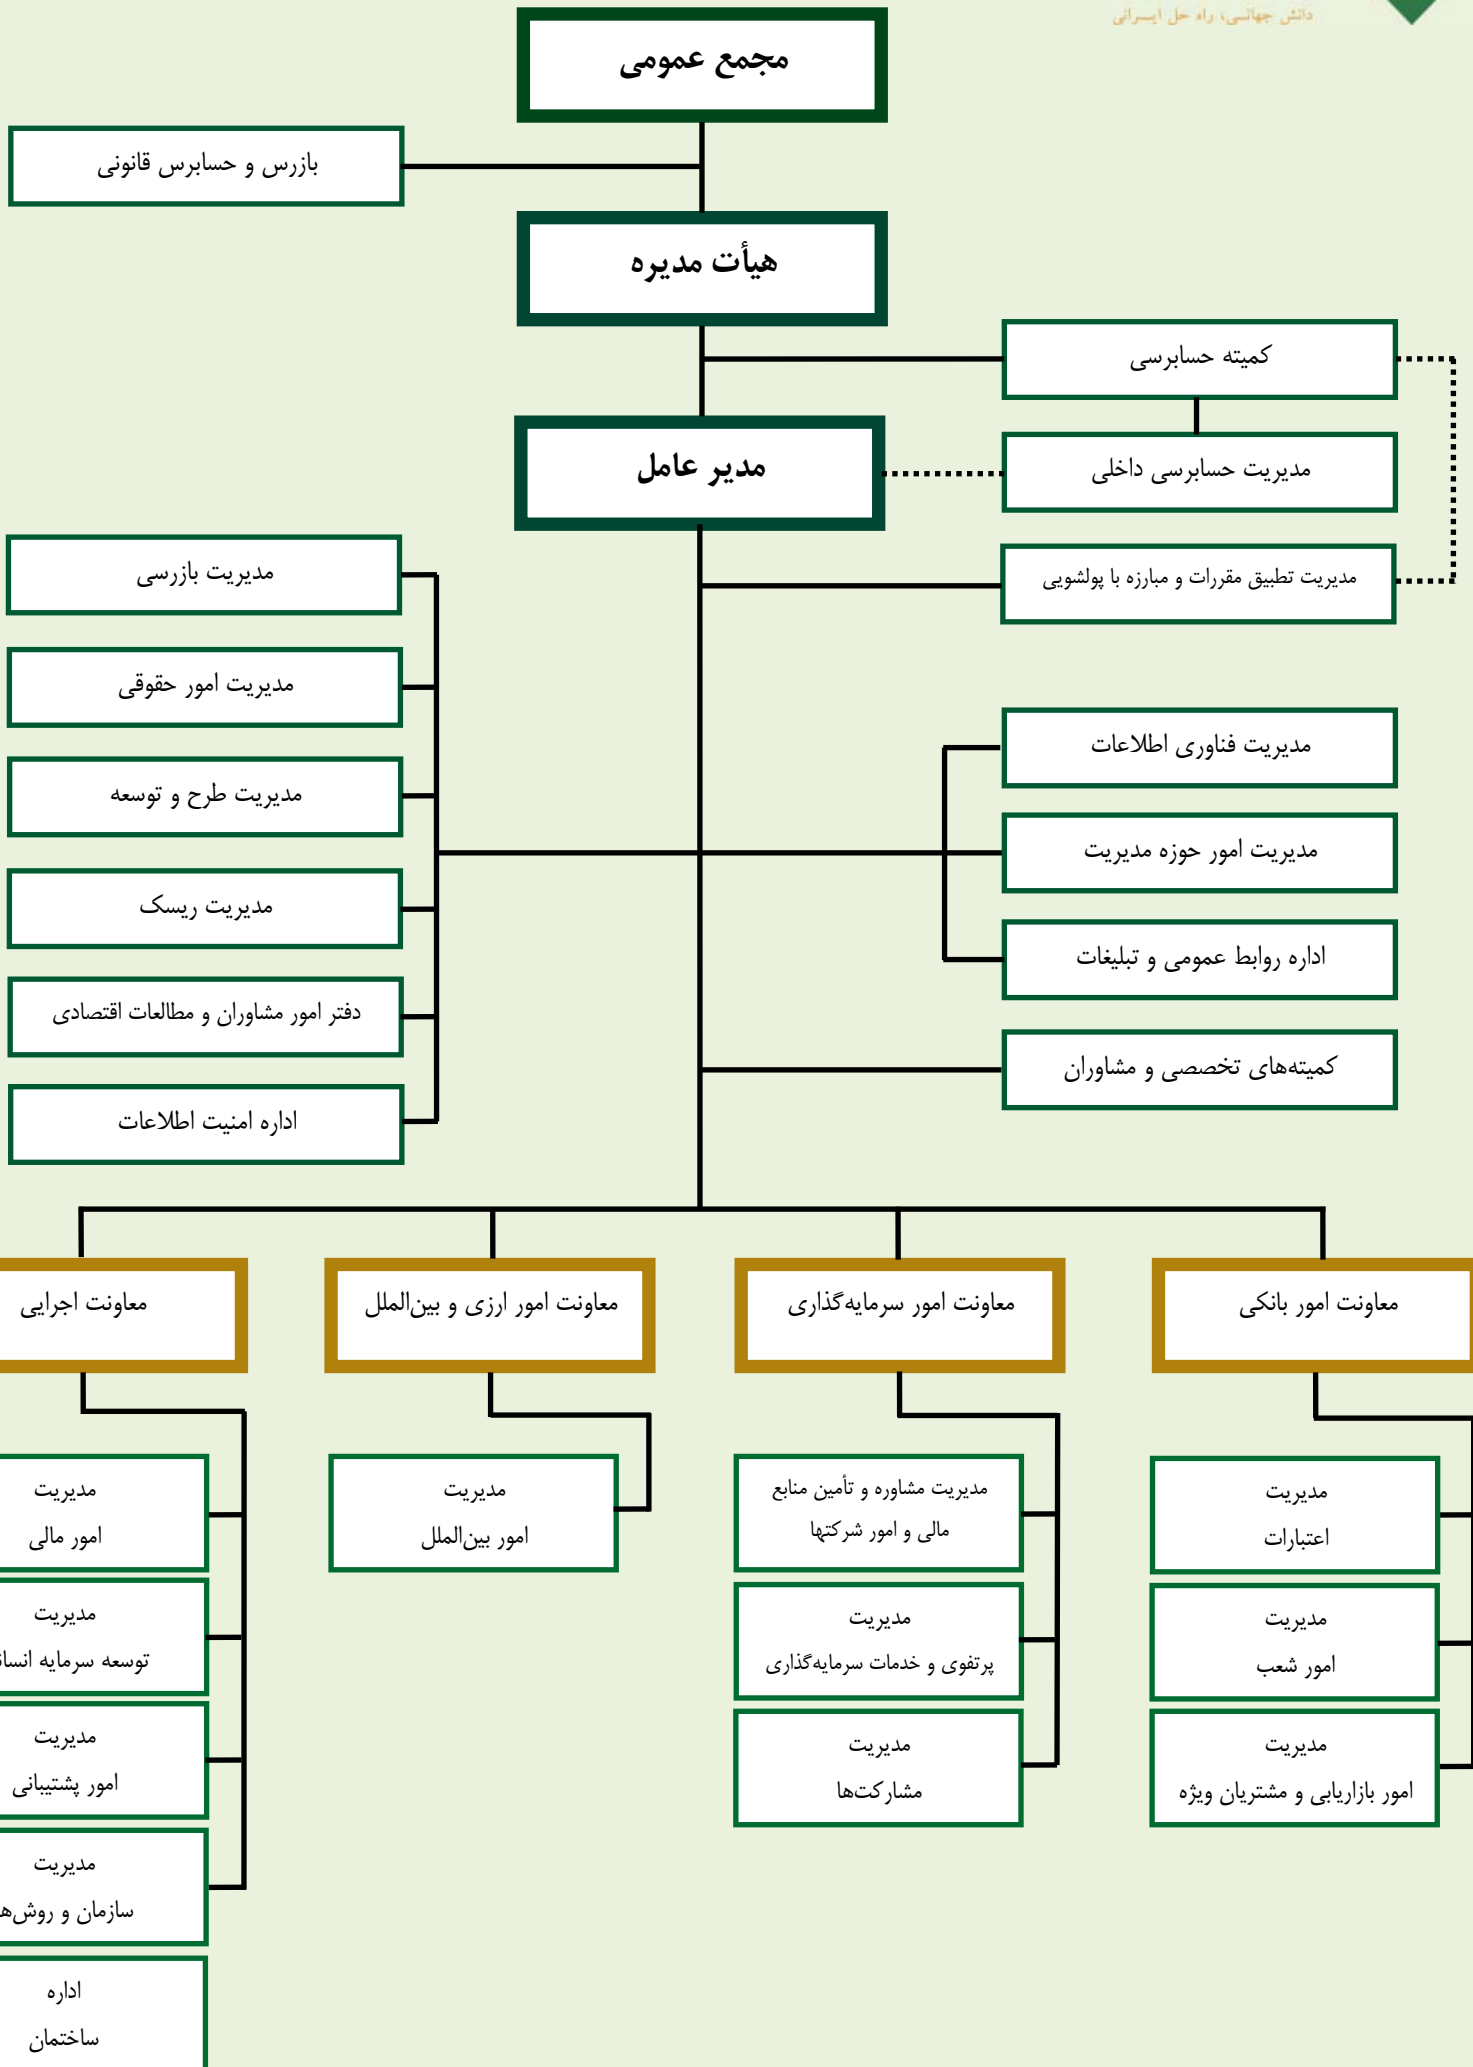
دانش جهانی، راه حل ایرانی

مجمع عمومی

بازرس و حسابرس قانونی

هیأت مدیره

کمیته حسابرسی

مدیر عامل

مدیریت حسابرسی داخلی

مدیریت تطبیق مقررات و مبارزه با پولشویی

مدیریت بازرسی

مدیریت امور حقوقی

مدیریت طرح و توسعه

مدیریت ریسک

دفتر امور مشاوران و مطالعات اقتصادی

اداره امنیت اطلاعات

مدیریت فناوری اطلاعات

مدیریت امور حوزه مدیریت

اداره روابط عمومی و تبلیغات

کمیته‌های تخصصی و مشاوران

معاونت اجرایی

معاونت امور ارزی و بین‌الملل

معاونت امور سرمایه‌گذاری

معاونت امور بانکی

مدیریت امور مالی

مدیریت توسعه سرمایه انسا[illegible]

مدیریت امور پشتیبانی

مدیریت سازمان و روش‌ه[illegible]

اداره ساختمان

مدیریت امور بین‌الملل

مدیریت مشاوره و تأمین منابع مالی و امور شرکتها

مدیریت پرتفوی و خدمات سرمایه‌گذاری

مدیریت مشارکت‌ها

مدیریت اعتبارات

مدیریت امور شعب

مدیریت امور بازاریابی و مشتریان ویژه